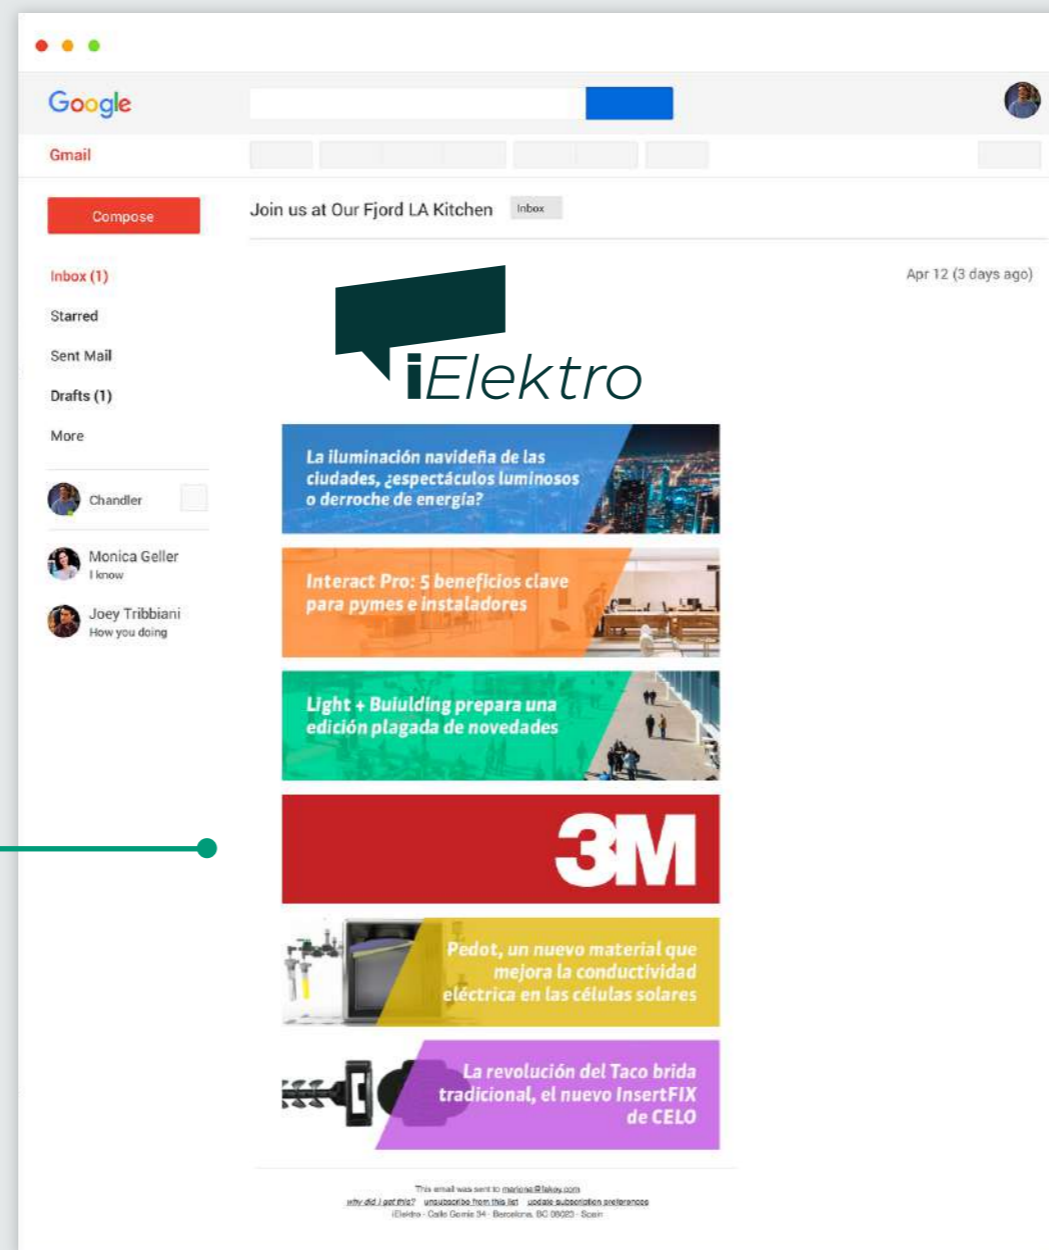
Google

Gmail

Compose

Join us at Our Fjord LA Kitchen Inbox

Apr 12 (3 days ago)

Inbox (1)
Starred
Sent Mail
Drafts (1)
More

Chandler

Monica Geller
I know

Joey Tribbiani
How you doing

iElektro

La iluminación navideña de las ciudades, ¿espectáculos luminosos o derroche de energía?

Interact Pro: 5 beneficios clave para pymes e instaladores

Light + Buiulding prepara una edición plagada de novedades

3M

Pedot, un nuevo material que mejora la conductividad eléctrica en las células solares

La revolución del Taco brida tradicional, el nuevo InsertFIX de CELO

This email was sent to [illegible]
why did I get this? unsubscribe from this list update subscription preferences
iElektro · Calle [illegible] · Barcelona, BC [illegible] · Spain